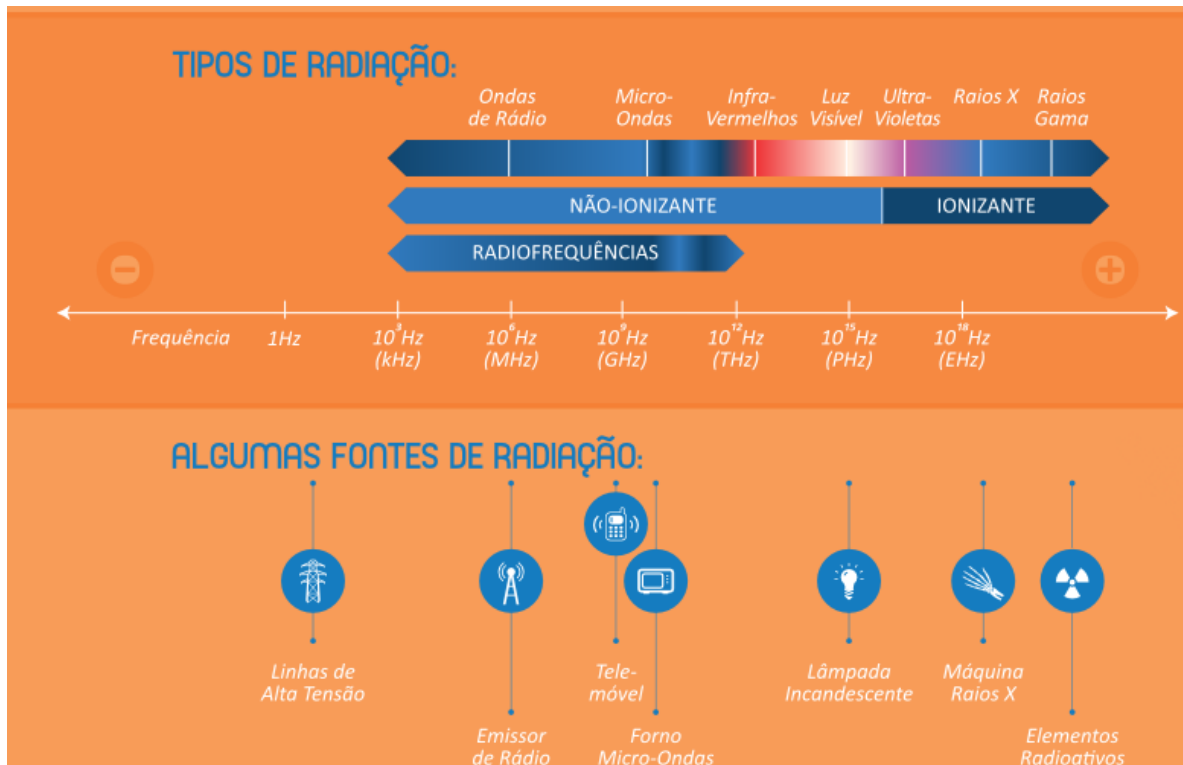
TIPOS DE RADIAÇÃO:

Ondas de Rádio

Micro-Ondas

Infra-Vermelhos

Luz Visível

Ultra-Violetas

Raios X

Raios Gama

NÃO-IONIZANTE

IONIZANTE

RADIOFREQUÊNCIAS

−

+

Frequência

1Hz

$10^3$Hz (kHz)

$10^6$Hz (MHz)

$10^9$Hz (GHz)

$10^{12}$Hz (THz)

$10^{15}$Hz (PHz)

$10^{18}$Hz (EHz)

ALGUMAS FONTES DE RADIAÇÃO:

Linhas de Alta Tensão

Emissor de Rádio

Tele-móvel

Forno Micro-Ondas

Lâmpada Incandescente

Máquina Raios X

Elementos Radioativos